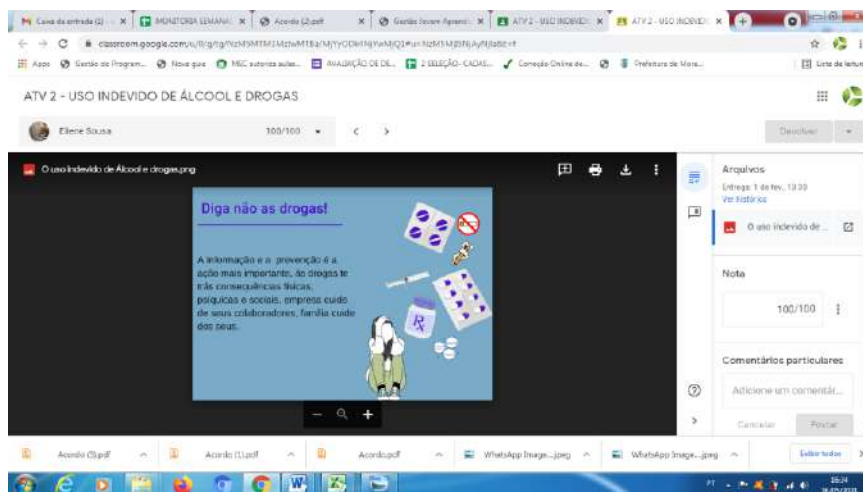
Caixa de entrada (2) | MONITORIA SEMANAL | Acordo (2).pdf | Gestão Escolar Aprendi | ATV 2 - USO INDEVIDO | ATV 2 - USO INDEVIDO

classroom.google.com/u/0/g/tg/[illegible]

Apps | Gestão de Program... | Nova guia | MEC autoriza aulas... | AVALIAÇÃO DE DE... | 2 SELEÇÃO - CADAS... | Correção Online de... | Prefeitura de Mora... | Lista de leitura

ATV 2 - USO INDEVIDO DE ÁLCOOL E DROGAS

Eliene Sousa    100/100    Devolver

O uso Indevido de Álcool e drogas.png

Diga não as drogas!

A informação e a prevenção é a ação mais importante, as drogas te trás consequências físicas, psíquicas e sociais, empresa cuide de seus colaboradores, família cuide dos seus.

R

Arquivos
Entrega: 1 de fev., 13:30
Ver histórico

O uso indevido de ...

Nota

100/100

Comentários particulares

Adicione um comentár...

Cancelar    Postar

Acordo (3).pdf | Acordo (1).pdf | Acordo.pdf | WhatsApp Image....jpeg | WhatsApp Image....jpeg | Exibir todos

PT 16:34